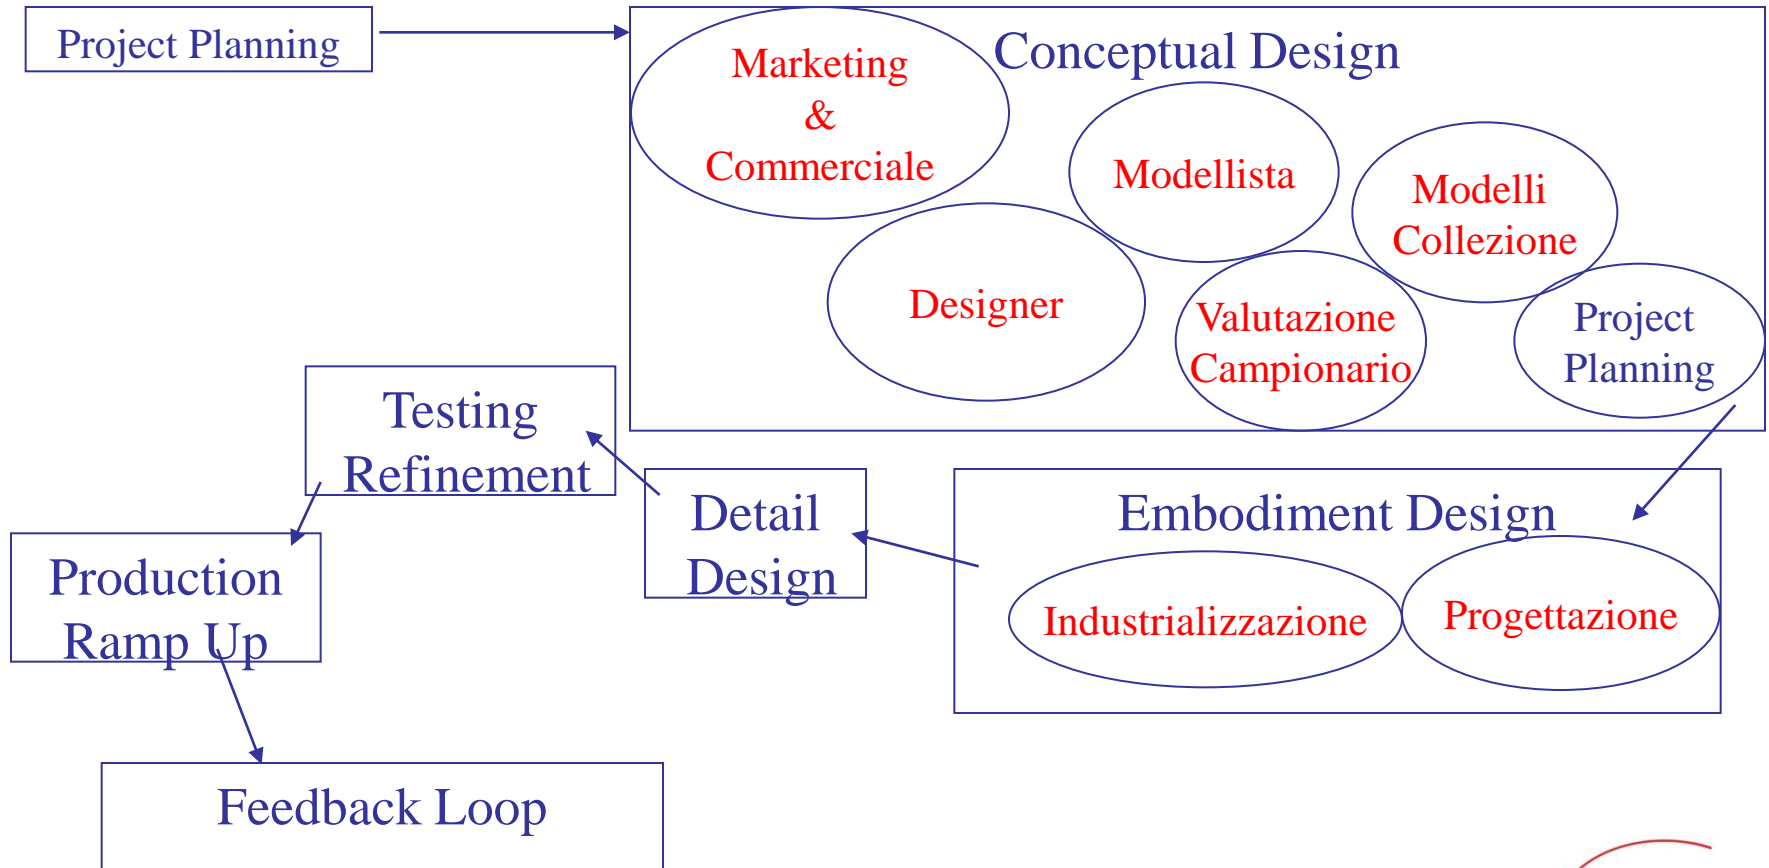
Project Planning

Conceptual Design

Marketing
&
Commerciale

Modellista

Modelli
Collezione

Designer

Valutazione
Campionario

Project
Planning

Testing
Refinement

Detail
Design

Embodiment Design

Industrializzazione

Progettazione

Production
Ramp Up

Feedback Loop